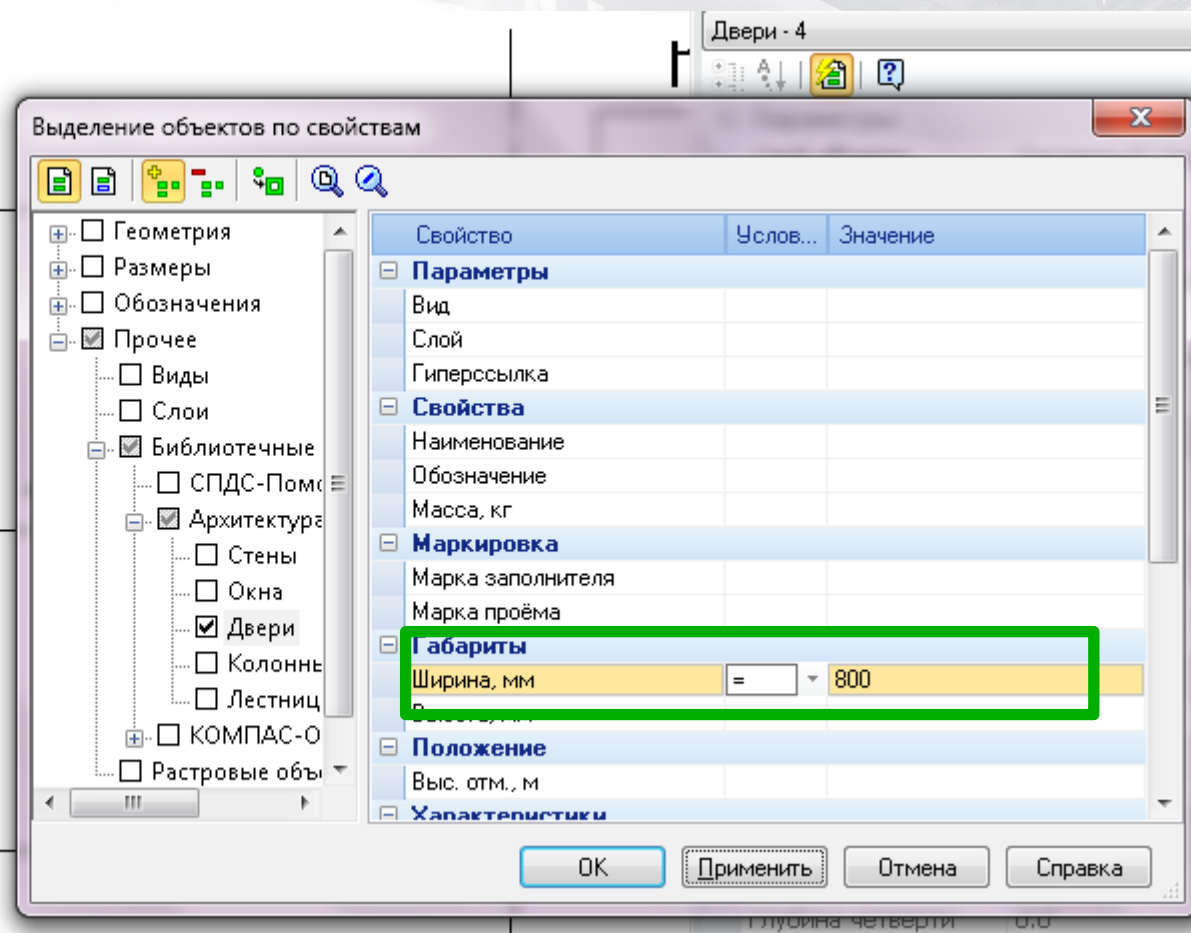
Двери - 4

Выделение объектов по свойствам

Геометрия
Размеры
Обозначения
Прочее
Виды
Слои
Библиотечные
СПДС-Помо
Архитектура
Стены
Окна
Двери
Колонны
Лестниц
КОМПАС-О
Растровые объ

| Свойство | Услов... | Значение |
|---|---|---|
| Параметры | | |
| Вид | | |
| Слой | | |
| Гиперссылка | | |
| Свойства | | |
| Наименование | | |
| Обозначение | | |
| Масса, кг | | |
| Маркировка | | |
| Марка заполнителя | | |
| Марка проёма | | |
| Габариты | | |
| Ширина, мм | = | 800 |
| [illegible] | | |
| Положение | | |
| Выс. отм., м | | |
| Характеристики | | |

OK Применить Отмена Справка

Глубина четверти 0.0